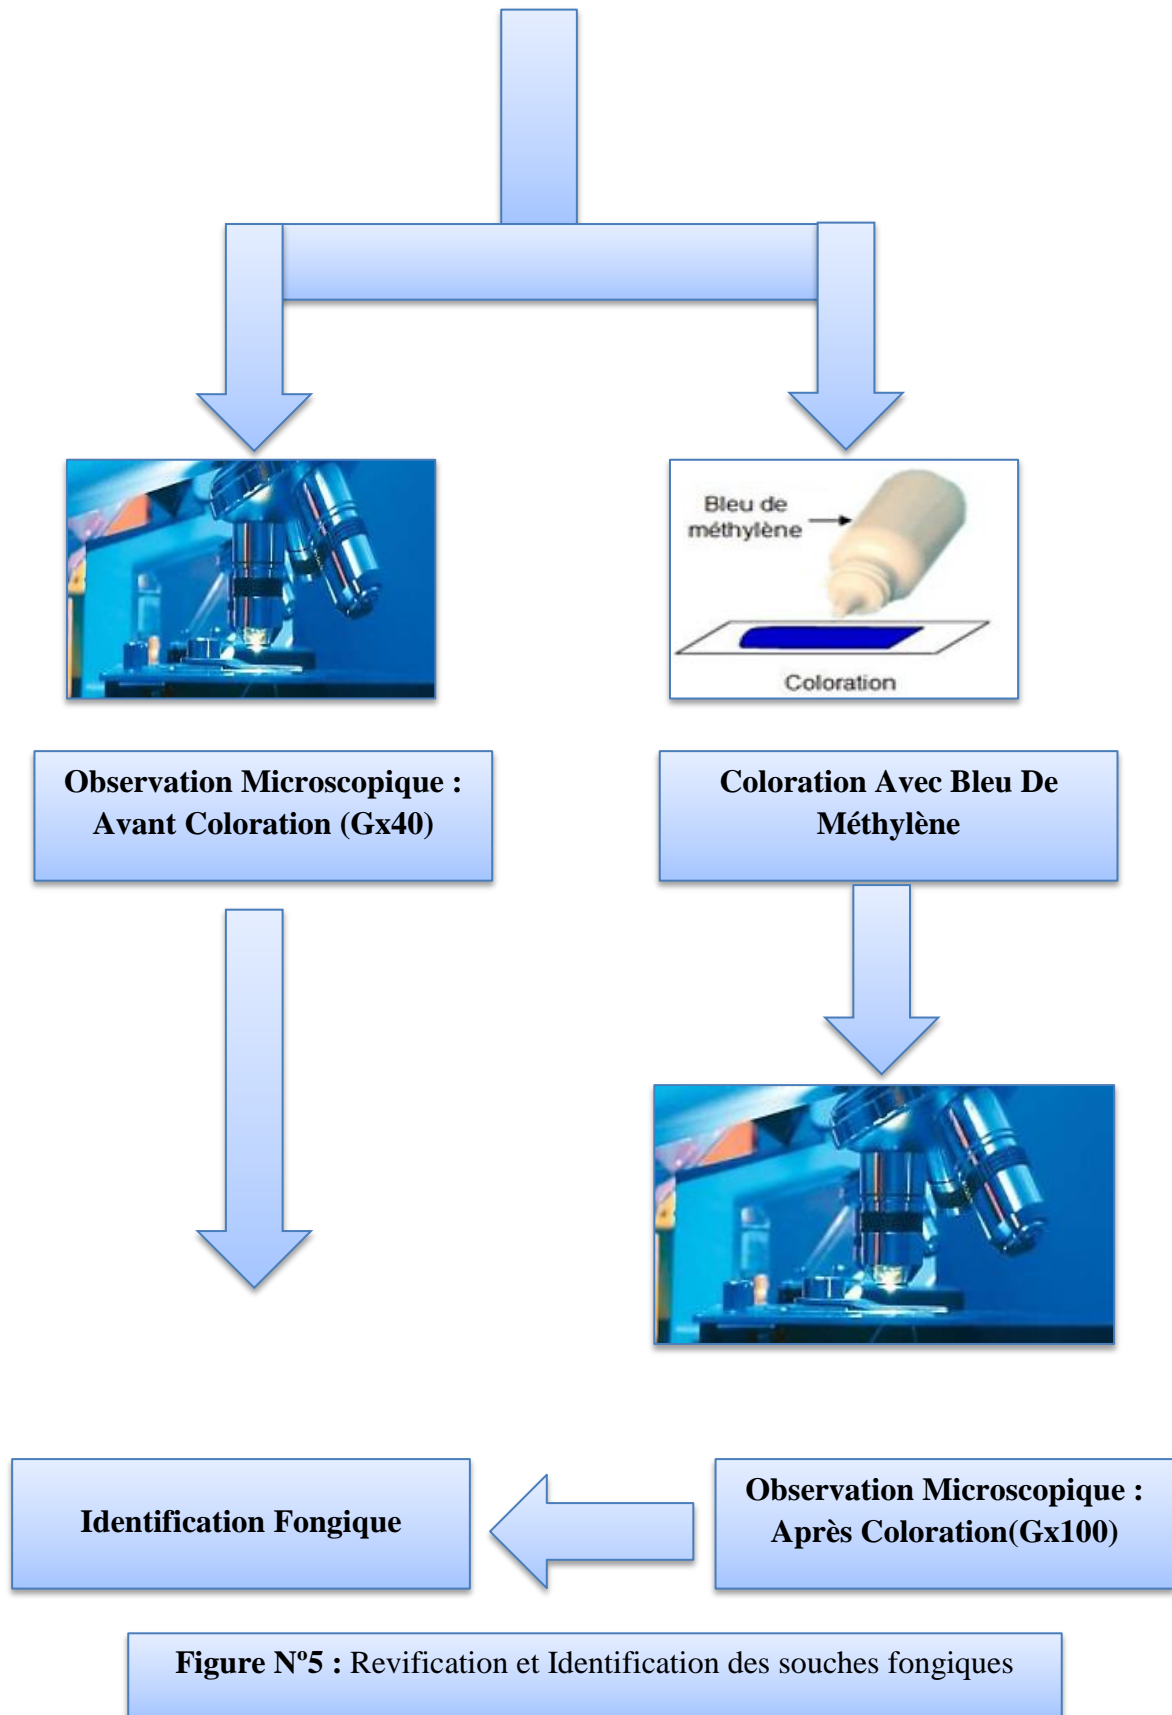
Bleu de méthylène

Coloration

Observation Microscopique : Avant Coloration (Gx40)

Coloration Avec Bleu De Méthylène

Identification Fongique

Observation Microscopique : Après Coloration(Gx100)

**Figure Nº5 :** Revification et Identification des souches fongiques